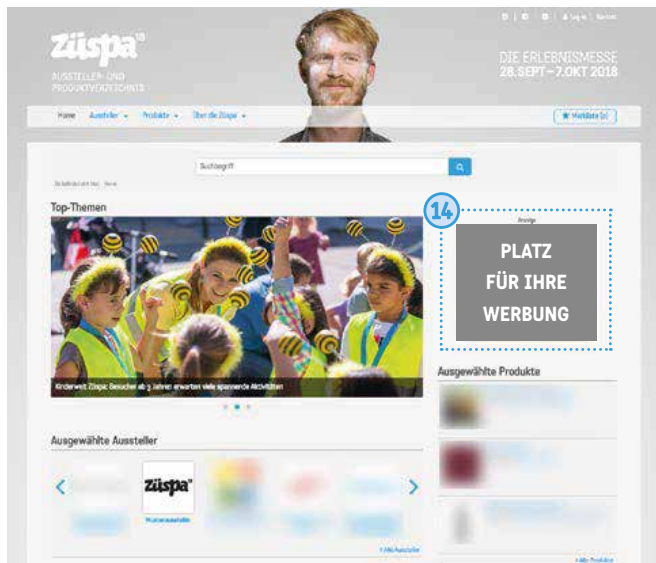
züspa 18

AUSSTELLER- UND PRODUKTVERZEICHNIS

DIE ERLEBNISMESSE
28. SEPT – 7. OKT 2018

Log in | Kontakt

Home | Aussteller ▾ | Produkte ▾ | Über die Züspa ▾

★ Merkliste (0)

Suchbegriff

Sie befinden sich hier: Home

Top-Themen

Kinderwelt Züspa: Besucher ab 5 Jahren erwarten viele spannende Aktivitäten

14

Anzeige

PLATZ
FÜR IHRE
WERBUNG

Ausgewählte Produkte

Ausgewählte Aussteller

züspa

› Alle Aussteller

› Alle Produkte